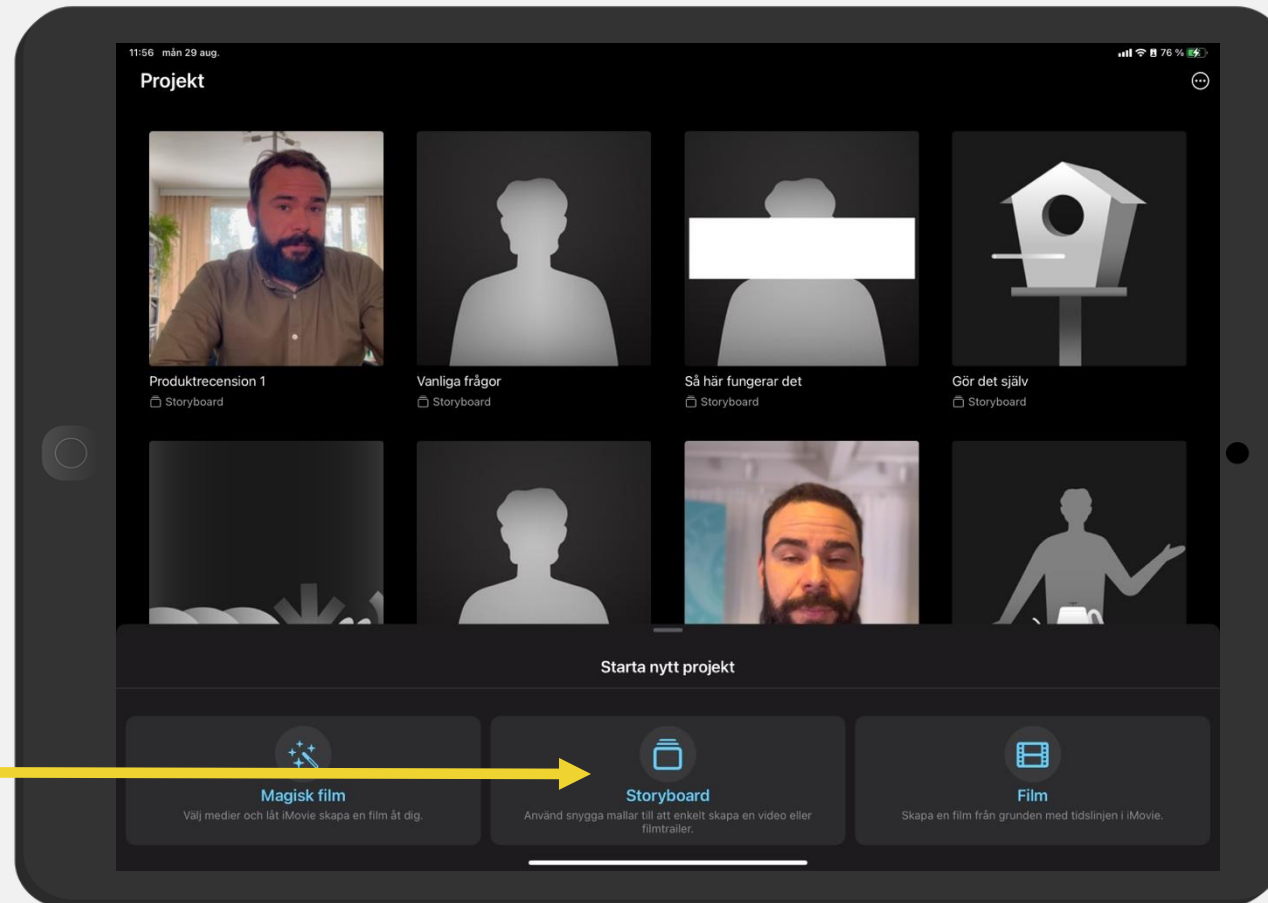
11:56 mån 29 aug.

76 %

Projekt

Produktrecension 1
Storyboard

Vanliga frågor
Storyboard

Så här fungerar det
Storyboard

Gör det själv
Storyboard

Starta nytt projekt

Magisk film
Välj medier och låt iMovie skapa en film åt dig.

Storyboard
Använd snygga mallar till att enkelt skapa en video eller filmtrailer.

Film
Skapa en film från grunden med tidslinjen i iMovie.